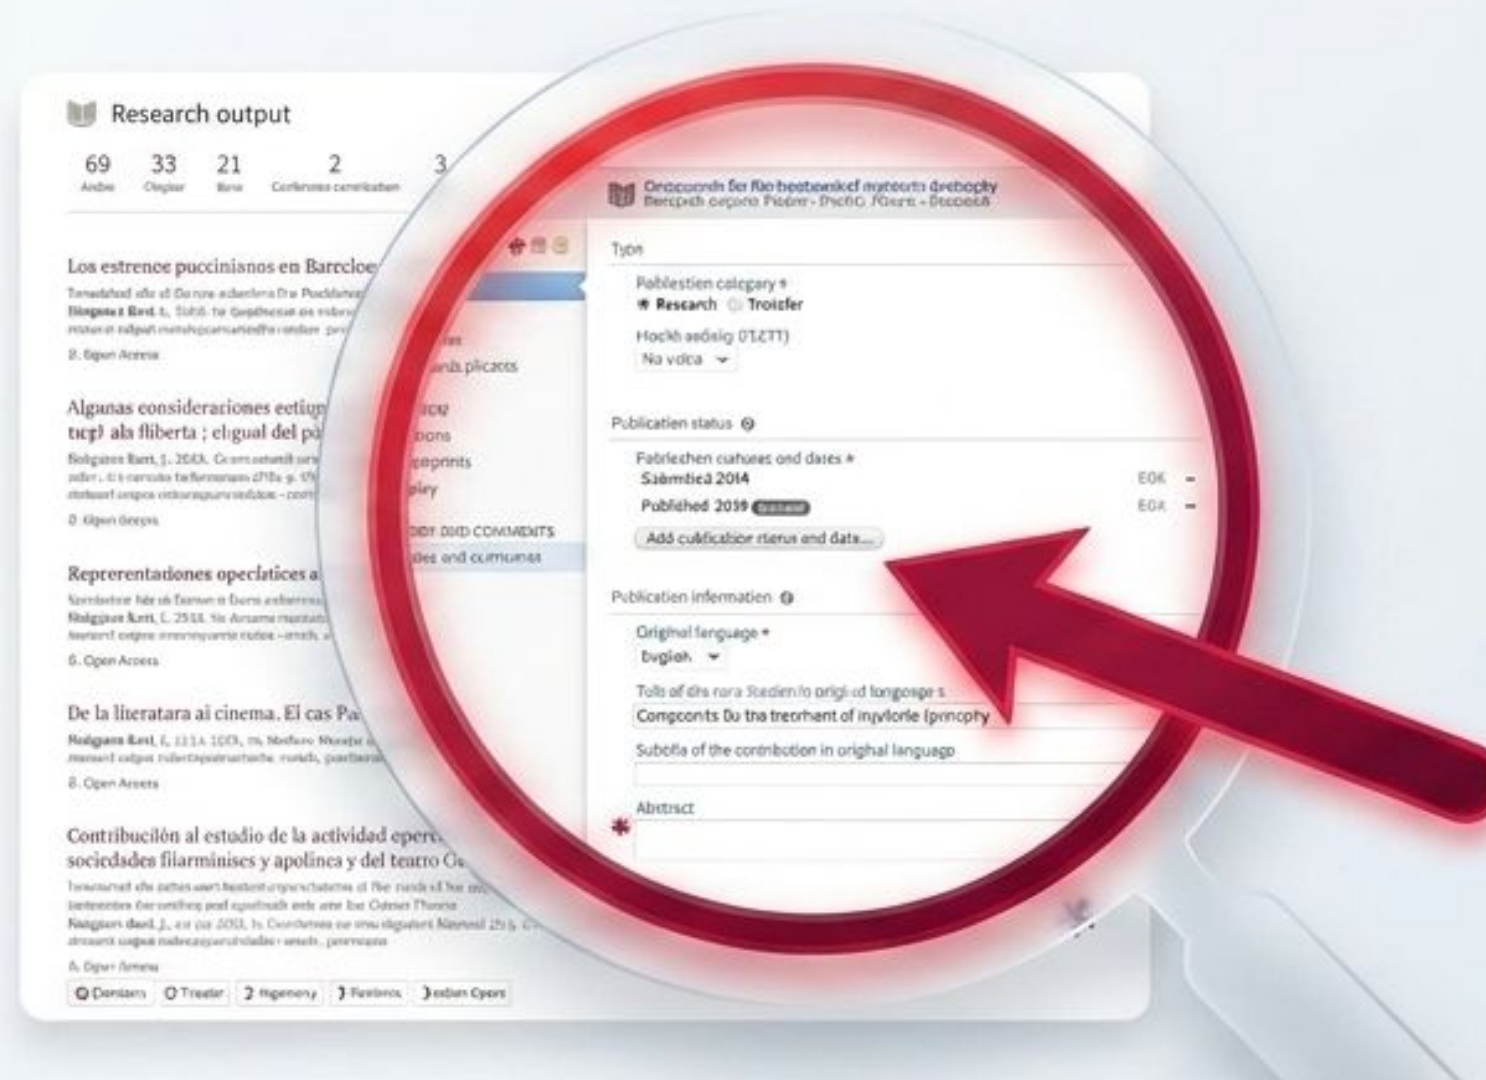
Research output

69 Ardes 33 Clegiar 21 Bare 2 Conferences contribution 3

Los estrence puccinianos en Barcloe

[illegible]

8. Open Access

Alganas consideraciones eetig
tıcp) ala fliberta ; elgual del p

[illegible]

0. Open Access

Reprerentadones opeclatices a

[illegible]

6. Open Access

De la literatara ai cinema. El cas Pa

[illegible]

8. Open Access

Contribucilón al estudio de la actividad eperc
sociedsdes fliarminises y apolinca y del teatro O

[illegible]

A. Open Access

O Donsiars O Treater 2 Hgenery } Reelencs }edion Cpers

ates
ands plicaots
icez
tions
eprints
play
DDY DIID COMMENTS
tles and cumunes

Oreccnrdh for Re heatbenkef mateerts drebophy
Bercpich oepone Pacer - Dseno. Fourn - Deopend

Type

Pablestien calegary *
Research Troizfer

Hockh aedisig (ITZTT)
Na vdca

Publicatien status

Fabrlechen cuhuaes ond daes *
Sabmitted 2014 EOK
Published 2019 EOX

Add cublication rtarus and data...

Publicatien infermatien

Original language *
bvglioh

Tols of dhs rara Stedien lo origi al longoage s
Compconts Du tha treerhent of inyvlorie (princphy

Subtla of the contribotion in orighal languago

Abstract